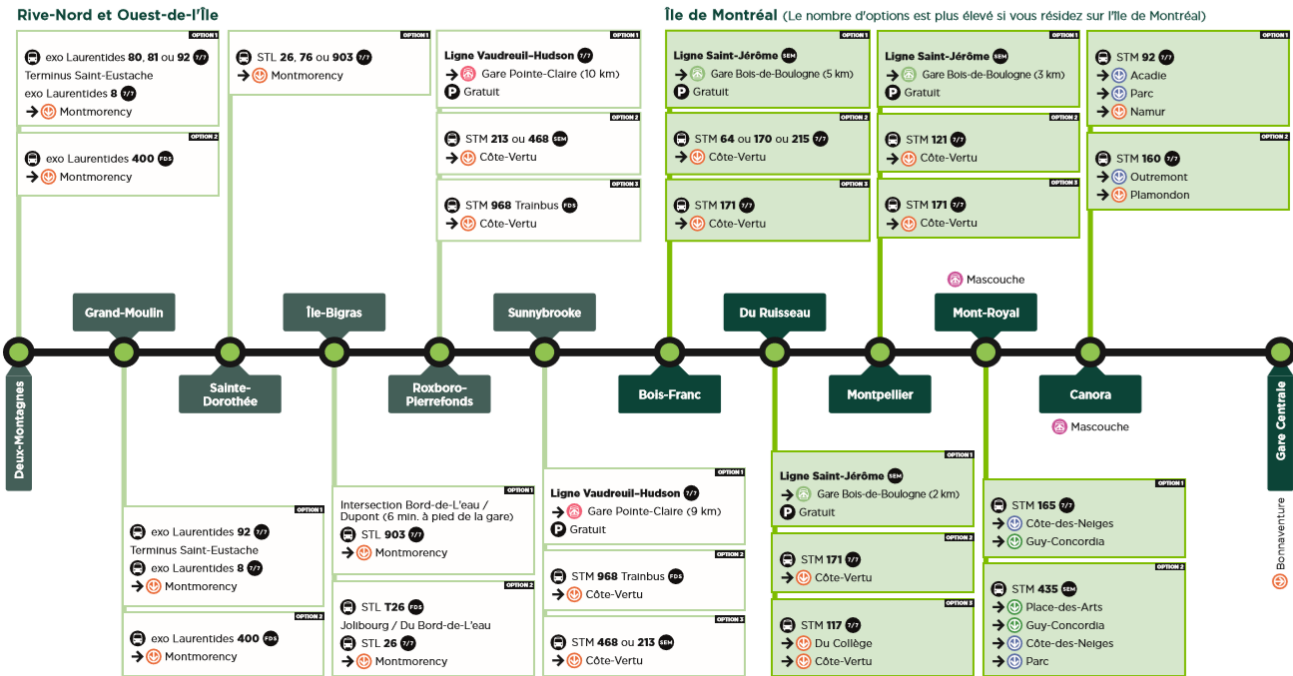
Rive-Nord et Ouest-de-l'Île

Île de Montréal (Le nombre d'options est plus élevé si vous résidez sur l'île de Montréal)

OPTION 1
exo Laurentides 80, 81 ou 92 7/7
Terminus Saint-Eustache
exo Laurentides 8 7/7
→ Montmorency

OPTION 2
exo Laurentides 400 FDS
→ Montmorency

OPTION 1
STL 26, 76 ou 903 7/7
→ Montmorency

OPTION 1
Ligne Vaudreuil-Hudson 7/7
→ Gare Pointe-Claire (10 km)
P Gratuit

OPTION 2
STM 213 ou 468 SEM
→ Côte-Vertu

OPTION 3
STM 968 Trainbus FDS
→ Côte-Vertu

OPTION 1
Ligne Saint-Jérôme SEM
→ Gare Bois-de-Boulogne (5 km)
P Gratuit

OPTION 2
STM 64 ou 170 ou 215 7/7
→ Côte-Vertu

OPTION 3
STM 171 7/7
→ Côte-Vertu

OPTION 1
Ligne Saint-Jérôme SEM
→ Gare Bois-de-Boulogne (3 km)
P Gratuit

OPTION 2
STM 121 7/7
→ Côte-Vertu

OPTION 3
STM 171 7/7
→ Côte-Vertu

OPTION 1
STM 92 7/7
→ Acadie
→ Parc
→ Namur

OPTION 2
STM 160 7/7
→ Outremont
→ Plamondon

Mascouche

Grand-Moulin
Île-Bigras
Sunnybrooke
Du Ruisseau
Mont-Royal

Deux-Montagnes
Sainte-Dorothée
Roxboro-Pierrefonds
Bois-Franc
Montpellier
Canora
Gare Centrale

Mascouche

Bonnaventure

OPTION 1
exo Laurentides 92 7/7
Terminus Saint-Eustache
exo Laurentides 8 7/7
→ Montmorency

OPTION 2
exo Laurentides 400 FDS
→ Montmorency

OPTION 1
Intersection Bord-de-L'eau / Dupont (6 min. à pied de la gare)
STL 903 7/7
→ Montmorency

OPTION 2
STL T26 FDS
Jolibourg / Du Bord-de-L'eau
STL 26 7/7
→ Montmorency

OPTION 1
Ligne Vaudreuil-Hudson 7/7
→ Gare Pointe-Claire (9 km)
P Gratuit

OPTION 2
STM 968 Trainbus FDS
→ Côte-Vertu

OPTION 3
STM 468 ou 213 SEM
→ Côte-Vertu

OPTION 1
Ligne Saint-Jérôme SEM
→ Gare Bois-de-Boulogne (2 km)
P Gratuit

OPTION 2
STM 171 7/7
→ Côte-Vertu

OPTION 3
STM 117 7/7
→ Du Collège
→ Côte-Vertu

OPTION 1
STM 165 7/7
→ Côte-des-Neiges
→ Guy-Concordia

OPTION 2
STM 435 SEM
→ Place-des-Arts
→ Guy-Concordia
→ Côte-des-Neiges
→ Parc